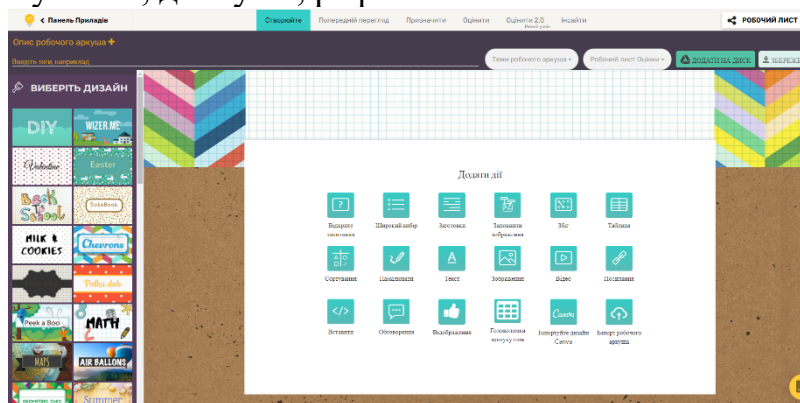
Панель Приладів

Створюйте

Попередній перегляд

Призначити

Оцінити

Оцінити 2.0

Інсайти

РОБОЧИЙ ЛИСТ

Опис робочого аркуша +

Введіть теги, наприклад

Теми робочого аркуша

Робочий лист Оцінки

ДОДАТИ НА ДИСК

ЗБЕРЕЖ

ВИБЕРІТЬ ДИЗАЙН

DIY

WIZER.ME

Valentine

Easter

Back to School

SodaBook

MILK & COOKIES

Chevrons

Polka dots

Peek a Boo

MATH

MAPS

AIR BALLONS

Summer

Додати дії

Відкрите запитання

Широкий вибір

Заготовки

Заповнити зображення

Звс

Таблиця

Сортування

Намалювати

Текст

Зображення

Відео

Посилання

Вставити

Обговорення

Вподобайки

Головоломка пошуку слів

Інтегруйте дизайн Canva

Імпорт робочого аркуша